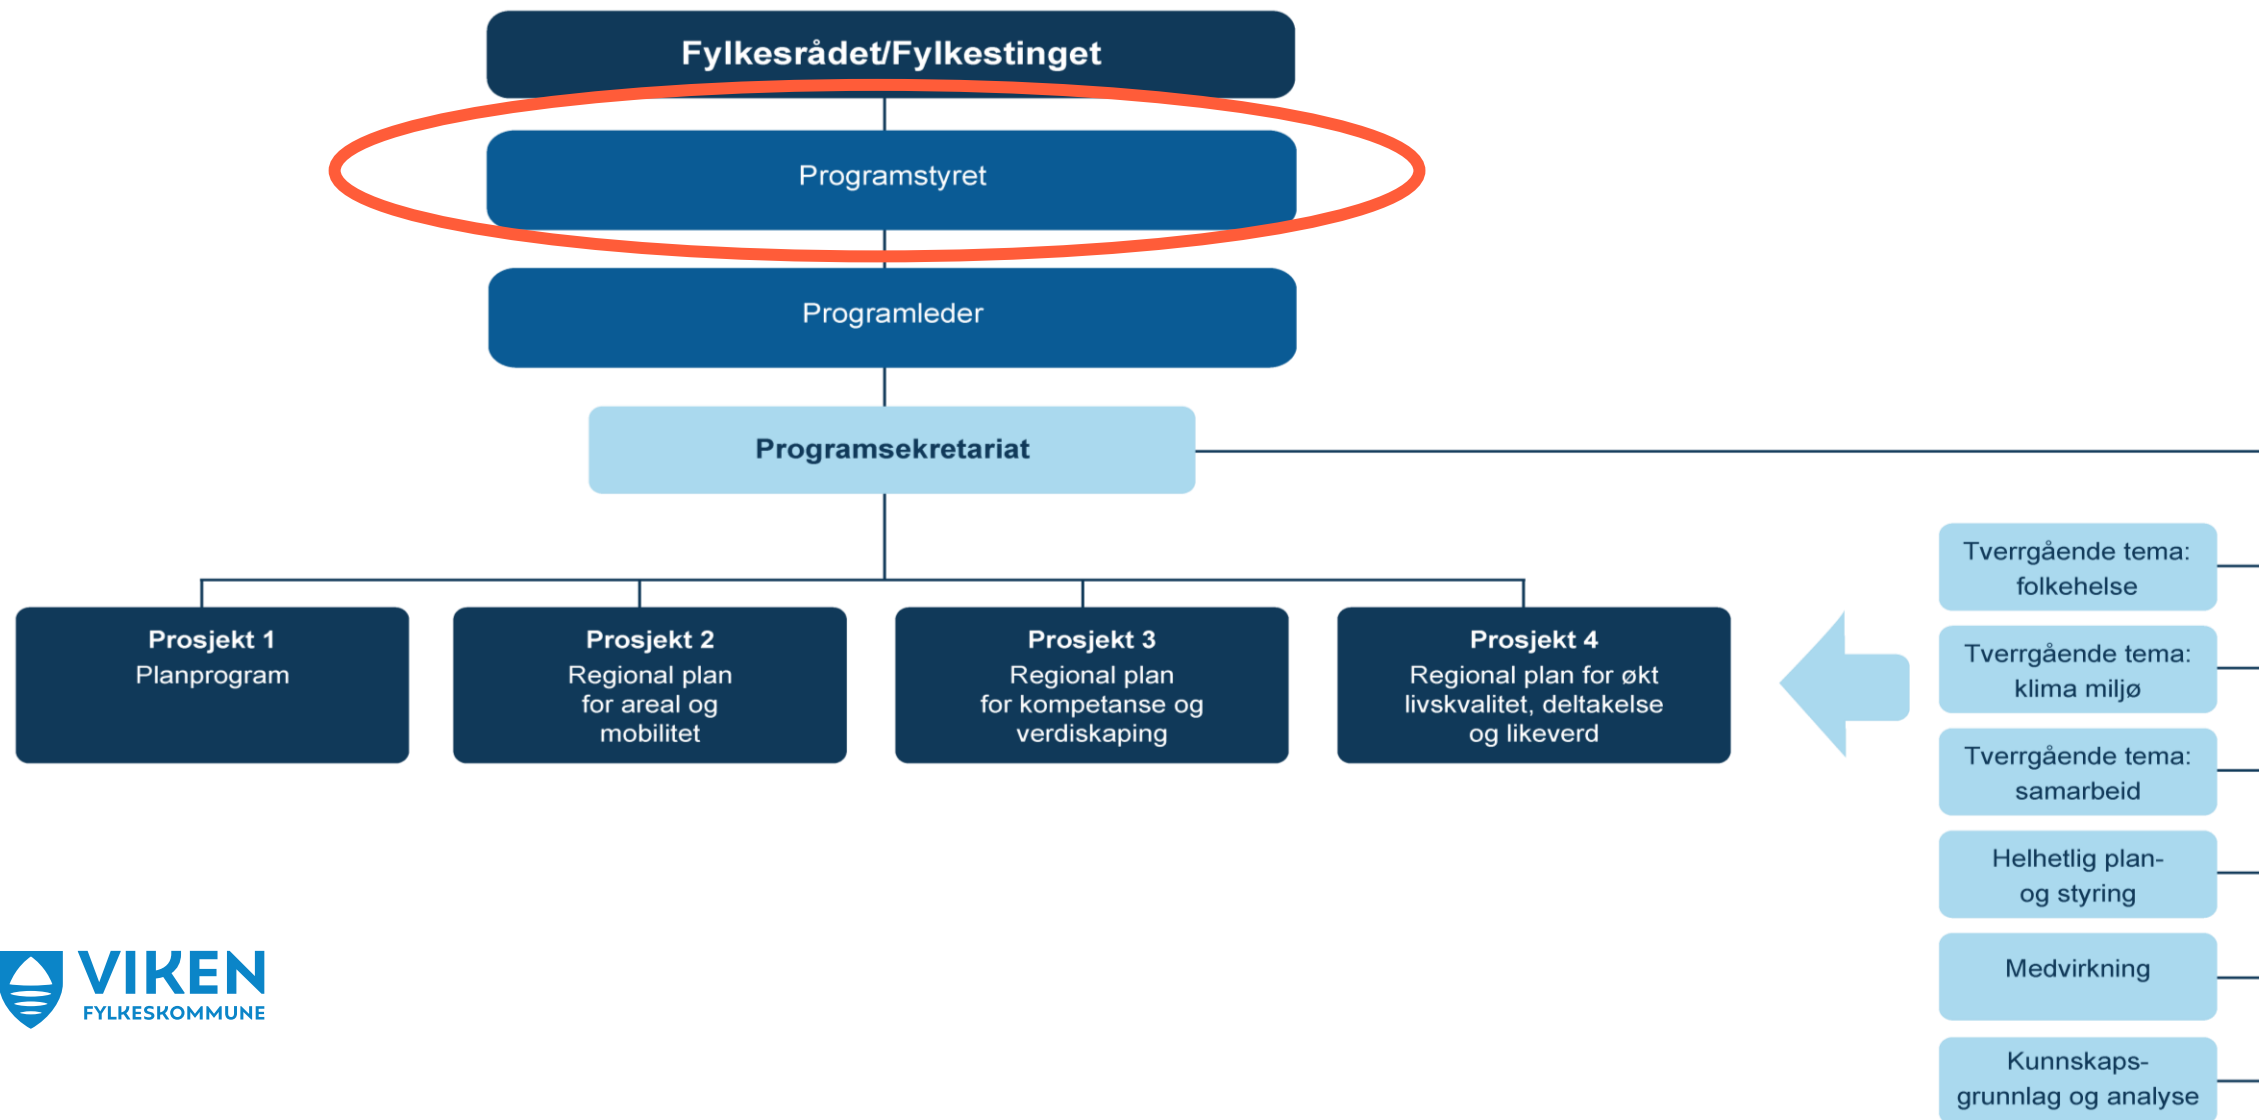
Fylkesrådet/Fylkestinget

Programstyret

Programleder

Programsekretariat

Prosjekt 1
Planprogram

Prosjekt 2
Regional plan for areal og mobilitet

Prosjekt 3
Regional plan for kompetanse og verdiskaping

Prosjekt 4
Regional plan for økt livskvalitet, deltakelse og likeverd

Tverrgående tema: folkehelse

Tverrgående tema: klima miljø

Tverrgående tema: samarbeid

Helhetlig plan- og styring

Medvirkning

Kunnskaps-grunnlag og analyse

VIKEN
FYLKESKOMMUNE